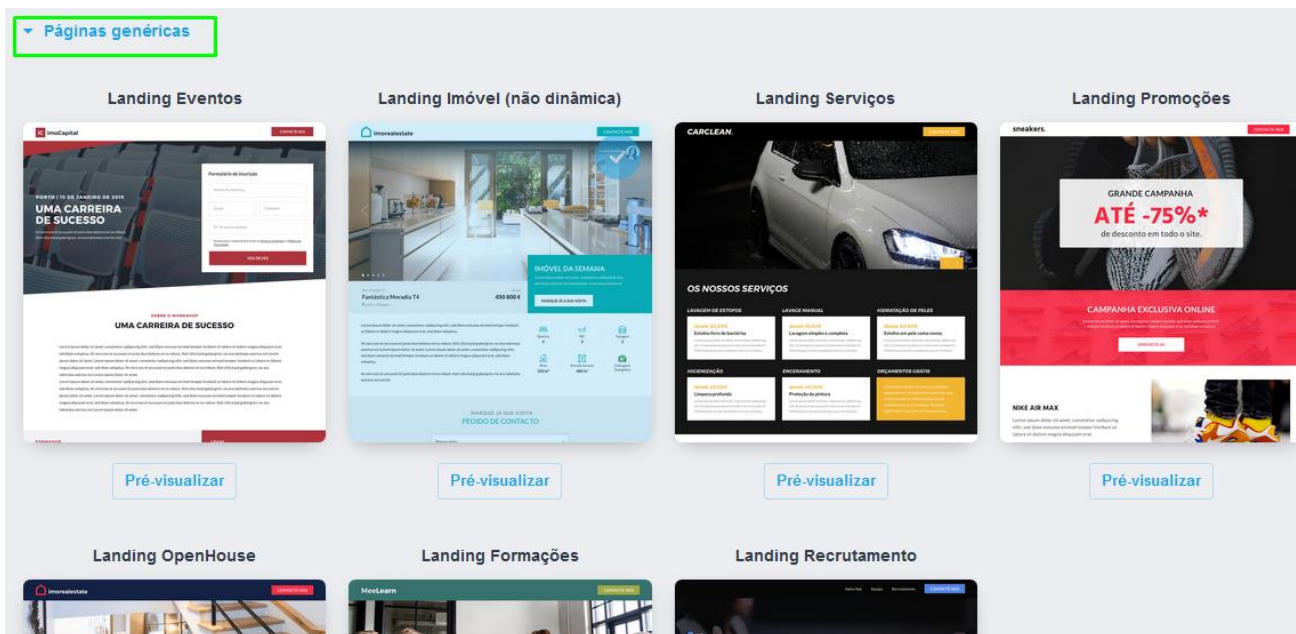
Páginas genéricas

Landing Eventos

imoCapital

PORTO | 15 DE JANEIRO DE 2019

UMA CARREIRA DE SUCESSO

Formulário de inscrição

INSCREVER

UMA CARREIRA DE SUCESSO

Pré-visualizar

Landing Imóvel (não dinâmica)

imorealestate

IMÓVEL DA SEMANA

Fantástica Moradia T4

450 800 €

MARQUE JÁ A SUA VISITA

PEDIDO DE CONTACTO

Pré-visualizar

Landing Serviços

CARCLEAN.

OS NOSSOS SERVIÇOS

Pré-visualizar

Landing Promoções

sneakers.

GRANDE CAMPANHA

ATÉ -75%*

de desconto em todo o site.

CAMPANHA EXCLUSIVA ONLINE

NIKE AIR MAX

Pré-visualizar

Landing OpenHouse

imorealestate

Landing Formações

MeeLearn

Landing Recrutamento